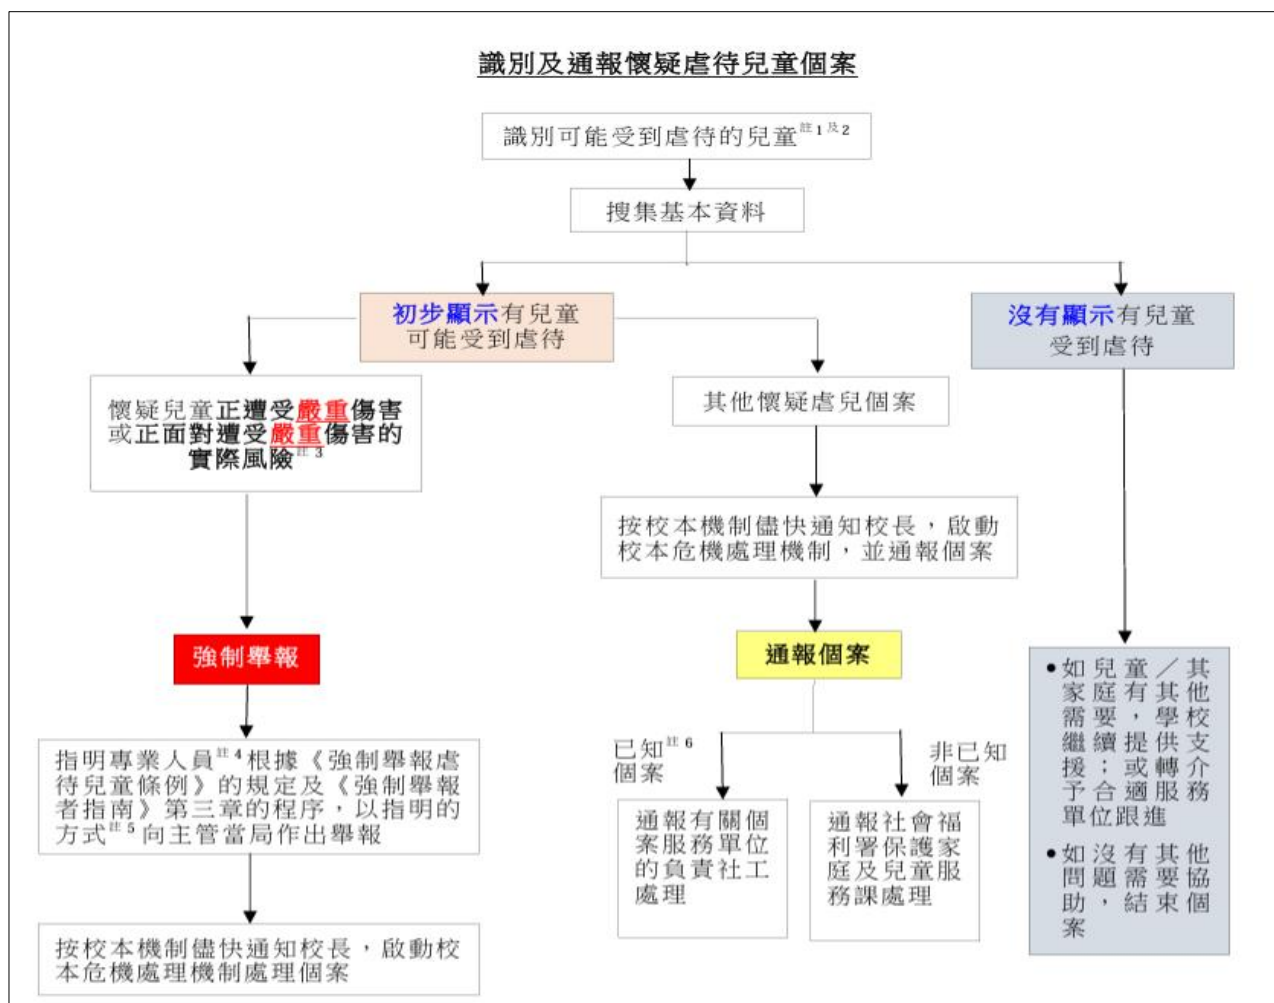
識別及通報懷疑虐待兒童個案

識別可能受到虐待的兒童$^{註1及2}$

搜集基本資料

初步顯示有兒童可能受到虐待

沒有顯示有兒童受到虐待

懷疑兒童正遭受嚴重傷害或正面對遭受嚴重傷害的實際風險$^{註3}$

其他懷疑虐兒個案

按校本機制儘快通知校長，啟動校本危機處理機制，並通報個案

強制舉報

通報個案

指明專業人員$^{註4}$根據《強制舉報虐待兒童條例》的規定及《強制舉報者指南》第三章的程序，以指明的方式$^{註5}$向主管當局作出舉報

已知$^{註6}$個案

非已知個案

通報有關個案服務單位的負責社工處理

通報社會福利署保護家庭及兒童服務課處理

按校本機制儘快通知校長，啟動校本危機處理機制處理個案

• 如兒童／其家庭有其他需要，學校繼續提供支援；或轉介予合適服務單位跟進
• 如沒有其他問題需要協助，結束個案